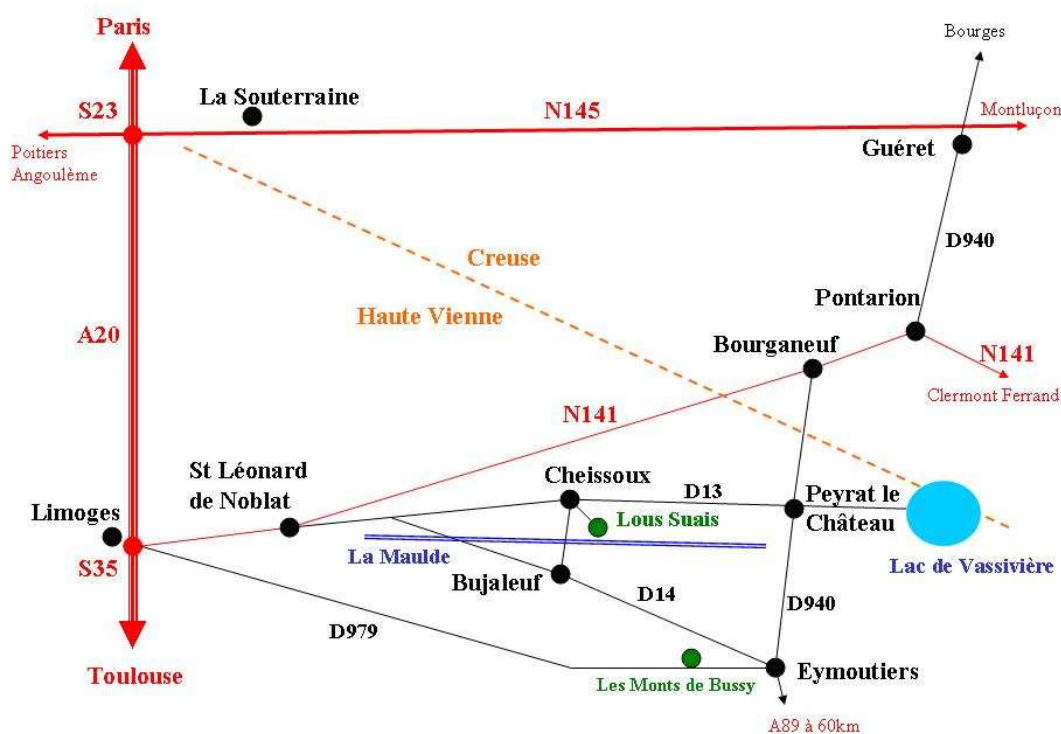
Paris

Bourges

S23

La Souterraine

N145

Montluçon

Poitiers
Angoulème

Guéret

D940

Creuse

Haute Vienne

Pontarion

A20

Bourganeuf

N141

Clermont Ferrand

N141

St Léonard
de Noblat

Cheissoux

D13

Peyrat le
Château

Limoges

Lous Suais

S35

La Maulde

Bujaleuf

Lac de Vassivière

D14

D940

D979

Toulouse

Les Monts de Bussy

Eymoutiers

A89 à 60km